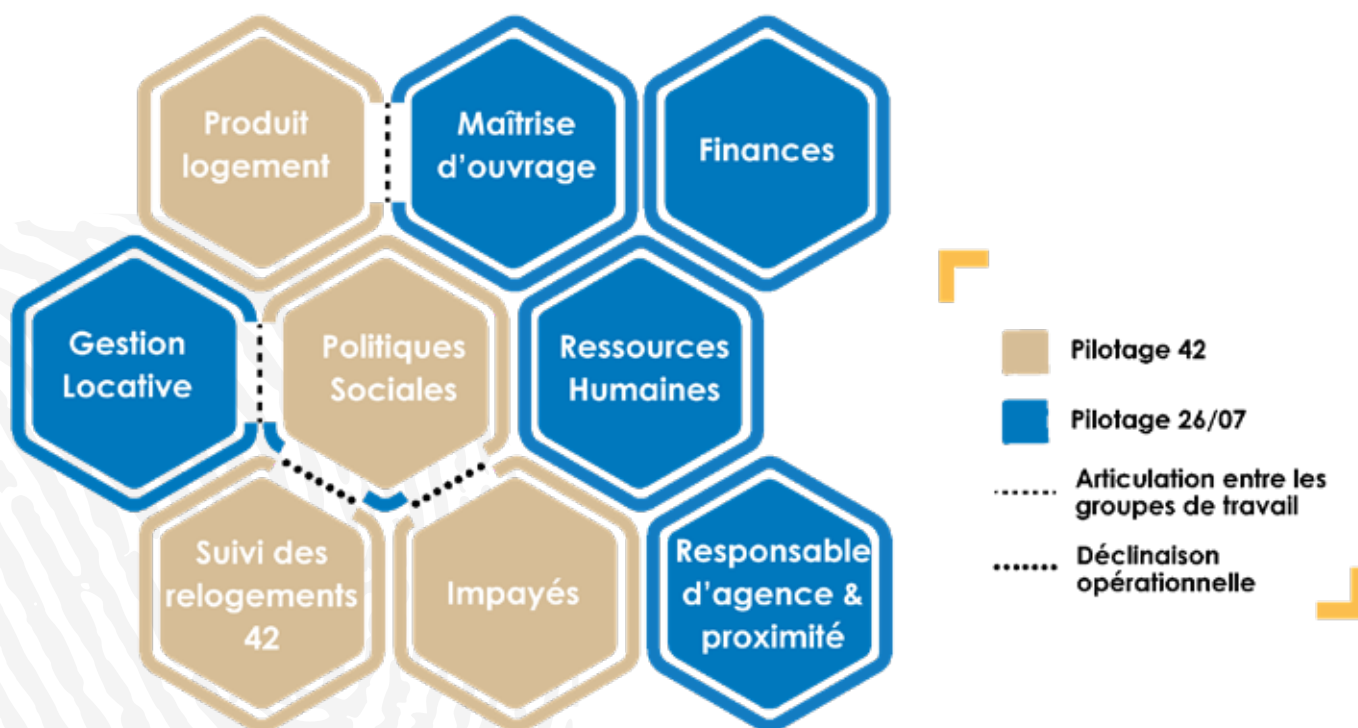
Produit logement

Maîtrise d'ouvrage

Finances

Gestion Locative

Politiques Sociales

Ressources Humaines

Suivi des relogements 42

Impayés

Responsable d'agence & proximité

Pilotage 42

Pilotage 26/07

Articulation entre les groupes de travail

Déclinaison opérationnelle